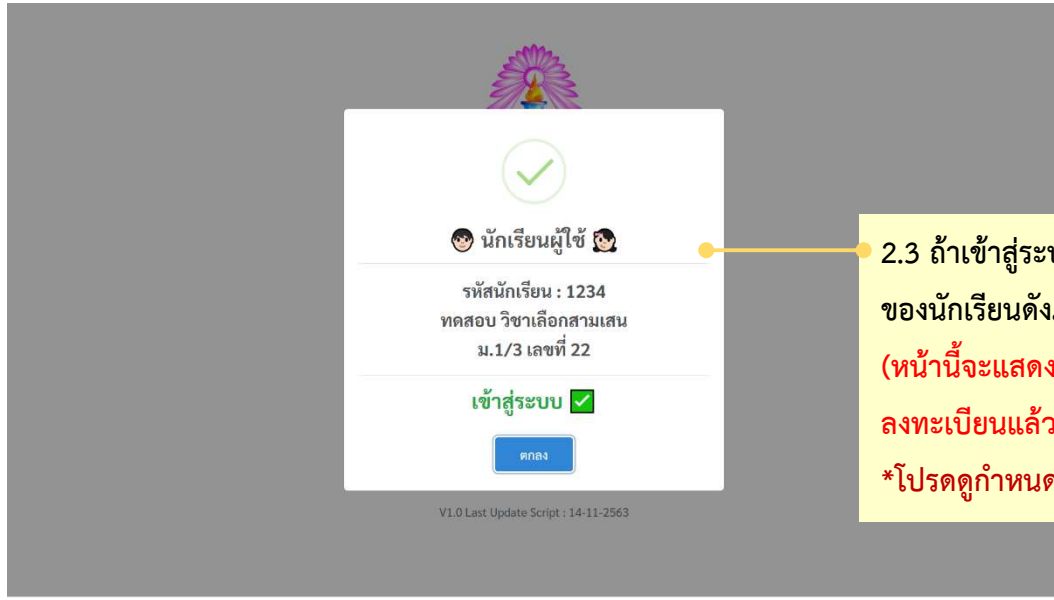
นักเรียนผู้ใช้

รหัสนักเรียน : 1234
ทดสอบ วิชาเลือกสามเสน
ม.1/3 เลขที่ 22

เข้าสู่ระบบ

ตกลง

V1.0 Last Update Script : 14-11-2563

2.3 ถ้าเข้าสู่ระ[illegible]
ของนักเรียนดัง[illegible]
(หน้านี้จะแสดง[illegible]
ลงทะเบียนแล้ว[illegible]
*โปรดดูกำหนด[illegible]